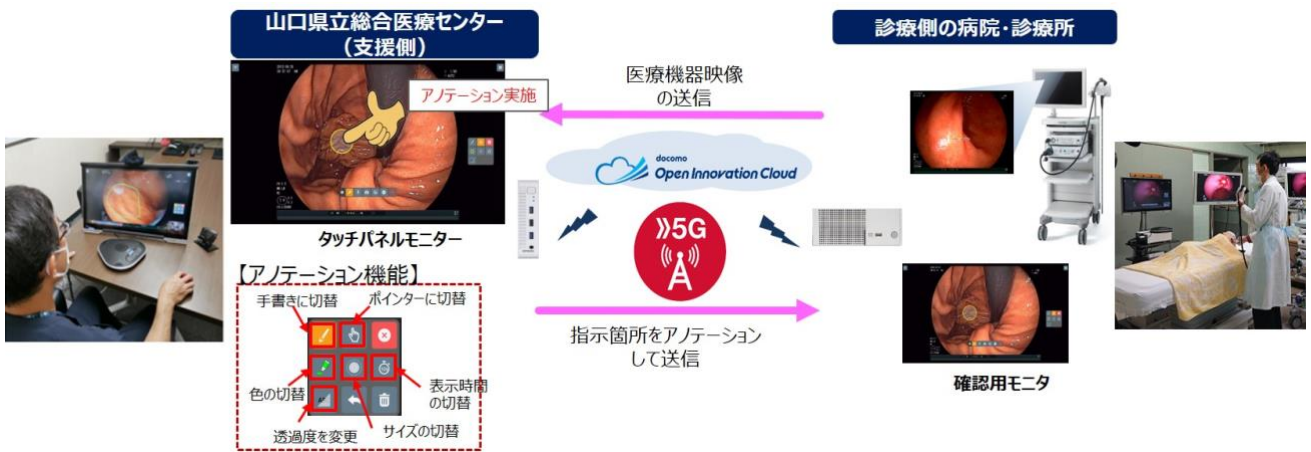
山口県立総合医療センター
（支援側）

診療側の病院・診療所

医療機器映像
の送信

アノテーション実施

docomo
Open Innovation Cloud

5G

タッチパネルモニター

【アノテーション機能】

手書きに切替

ポインターに切替

色の切替

表示時間
の切替

透過度を変更

サイズの切替

指示箇所をアノテーション
して送信

確認用モニタ